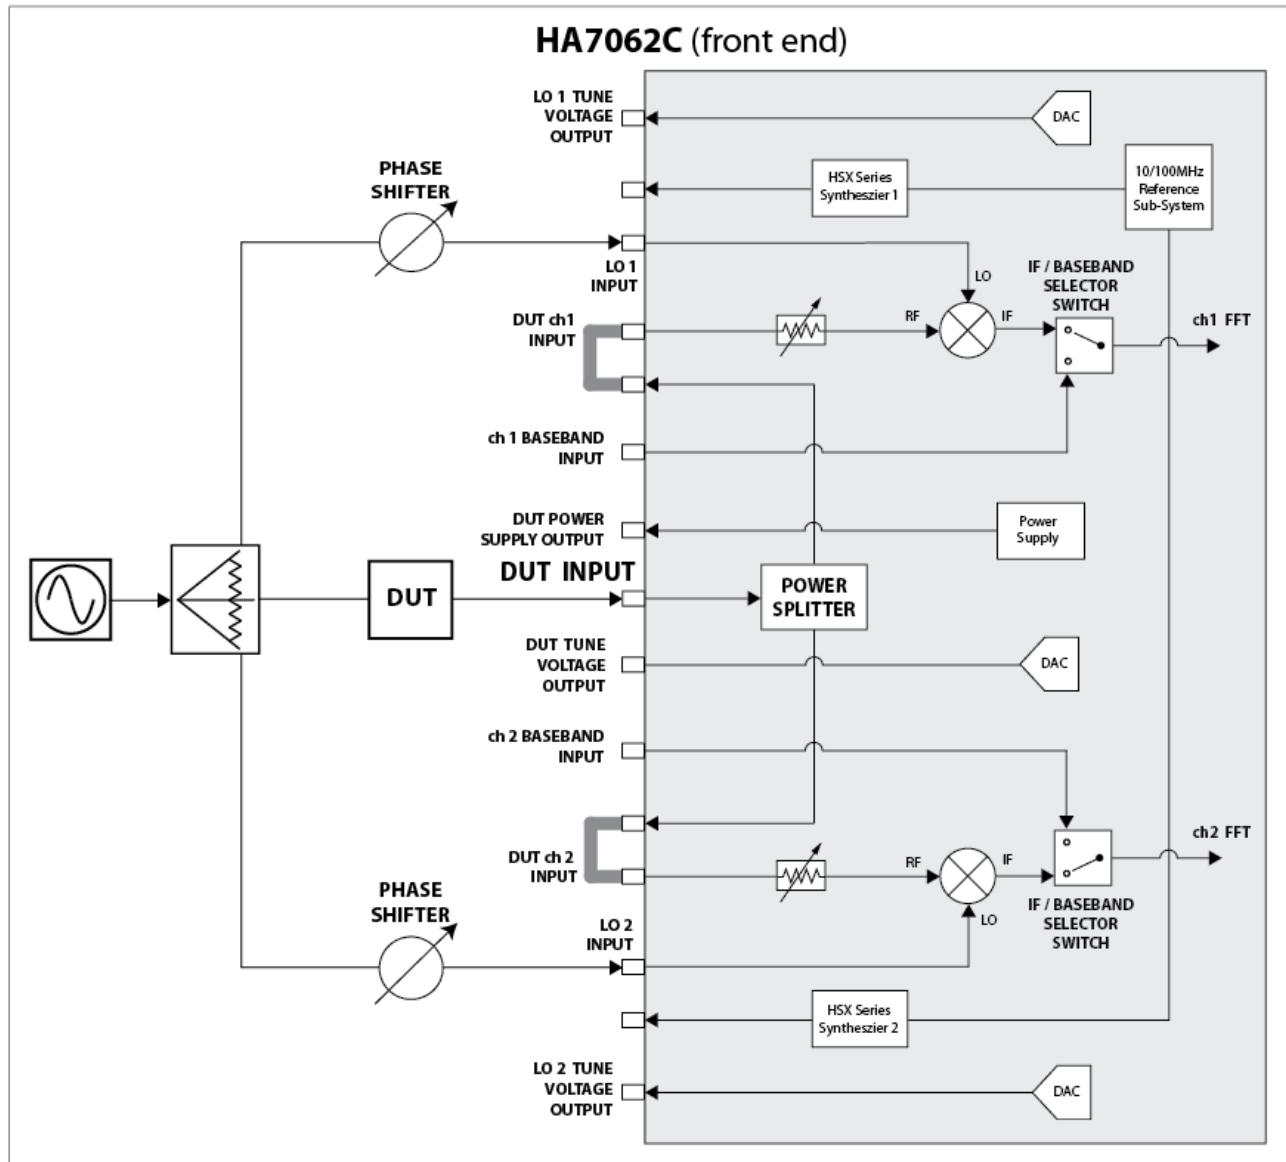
HA7062C (front end)

LO 1 TUNE VOLTAGE OUTPUT

DAC

HSX Series Synthesizer 1

10/100MHz Reference Sub-System

PHASE SHIFTER

LO 1 INPUT

LO

IF / BASEBAND SELECTOR SWITCH

DUT ch1 INPUT

RF

IF

ch1 FFT

ch 1 BASEBAND INPUT

DUT POWER SUPPLY OUTPUT

Power Supply

DUT

DUT INPUT

POWER SPLITTER

DUT TUNE VOLTAGE OUTPUT

DAC

ch 2 BASEBAND INPUT

ch2 FFT

DUT ch 2 INPUT

RF

IF

PHASE SHIFTER

LO 2 INPUT

LO

IF / BASEBAND SELECTOR SWITCH

HSX Series Synthesizer 2

LO 2 TUNE VOLTAGE OUTPUT

DAC